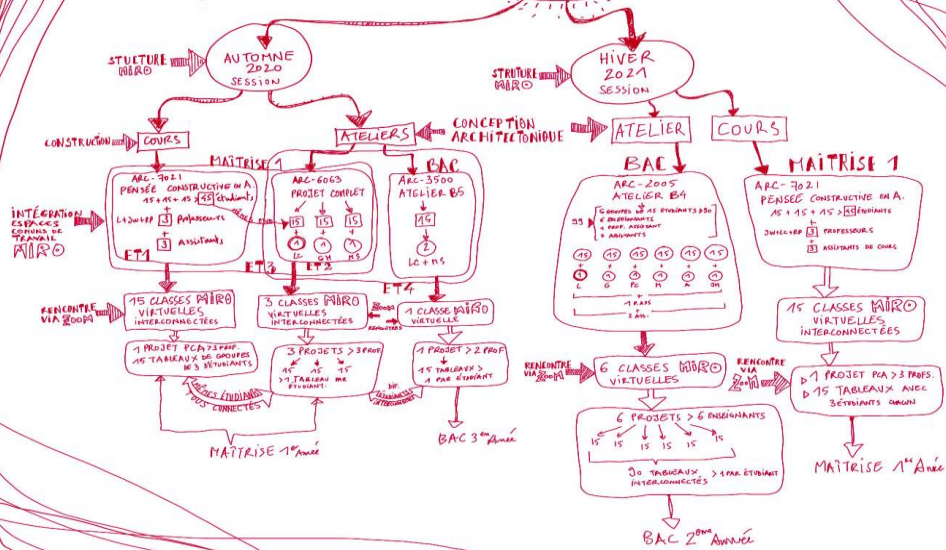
STUCTURE MIRO

AUTOMNE 2020 SESSION

CONSTRUCTION

COURS

ATELIERS

CONCEPTION ARCHITECTONIQUE

MAÎTRISE 1

BAC

ARC-7021
PENSÉE CONSTRUCTIVE EN A.
15 + 15 + 15 > 45 étudiants
Lundi PM 3 Professeurs
+
3 Assistants

ARC-6063
PROJET COMPLET
15 15 15
1 LC 1 GH 1 MS

ARC-3500
ATELIER B5
15
2
LC + MS

INTÉGRATION ESPACES COMMUNS DE TRAVAIL MIRO

ET1

ET3

ET2

ET4

RENCONTRE VIA ZOOM

15 CLASSES MIRO VIRTUELLES INTERCONNECTÉES

3 CLASSES MIRO VIRTUELLES INTERCONNECTÉES

Rencontre

1 CLASSE MIRO VIRTUELLE

1 PROJET PCA > 3 PROF.
15 TABLEAUX DE GROUPES DE 3 ÉTUDIANTS

3 PROJETS > 3 PROF
15 15 15
> 1 TABLEAU PAR ÉTUDIANT

1 PROJET > 2 PROF
15 TABLEAUX > 1 PAR ÉTUDIANT

Mêmes étudiants tous connectés

Dif. enseignants interconnectés

MAÎTRISE 1ère Année

BAC 3ème Année

STRUTURE MIRO

HIVER 2021 SESSION

ATELIER

COURS

BAC

MAÎTRISE 1

ARC-2005
ATELIER B4
90 6 groupes de 15 étudiants 90
6 enseignants
+ prof. assistant
+ assistants
15 15 15 15 15 15
1 L 1 G 1 PC 1 M 1 A 1 GH
+ 1 P.A.S
+ 2 AS.

ARC-7021
PENSÉE CONSTRUCTIVE EN A.
15 + 15 + 15 > 45 étudiants
Jeudi PM 3 Professeurs
+
3 Assistants de cours

RENCONTRE VIA ZOOM

6 CLASSES MIRO VIRTUELLES

RENCONTRE VIA ZOOM

15 CLASSES MIRO VIRTUELLES INTERCONNECTÉES

6 PROJETS > 6 ENSEIGNANTS
15 15 15 15 15 15
90 TABLEAUX INTERCONNECTÉS > 1 PAR ÉTUDIANT

▷ 1 PROJET PCA > 3 PROFS.
▷ 15 TABLEAUX AVEC 3 ÉTUDIANTS CHACUN

BAC 2ème Année

MAÎTRISE 1ère Année